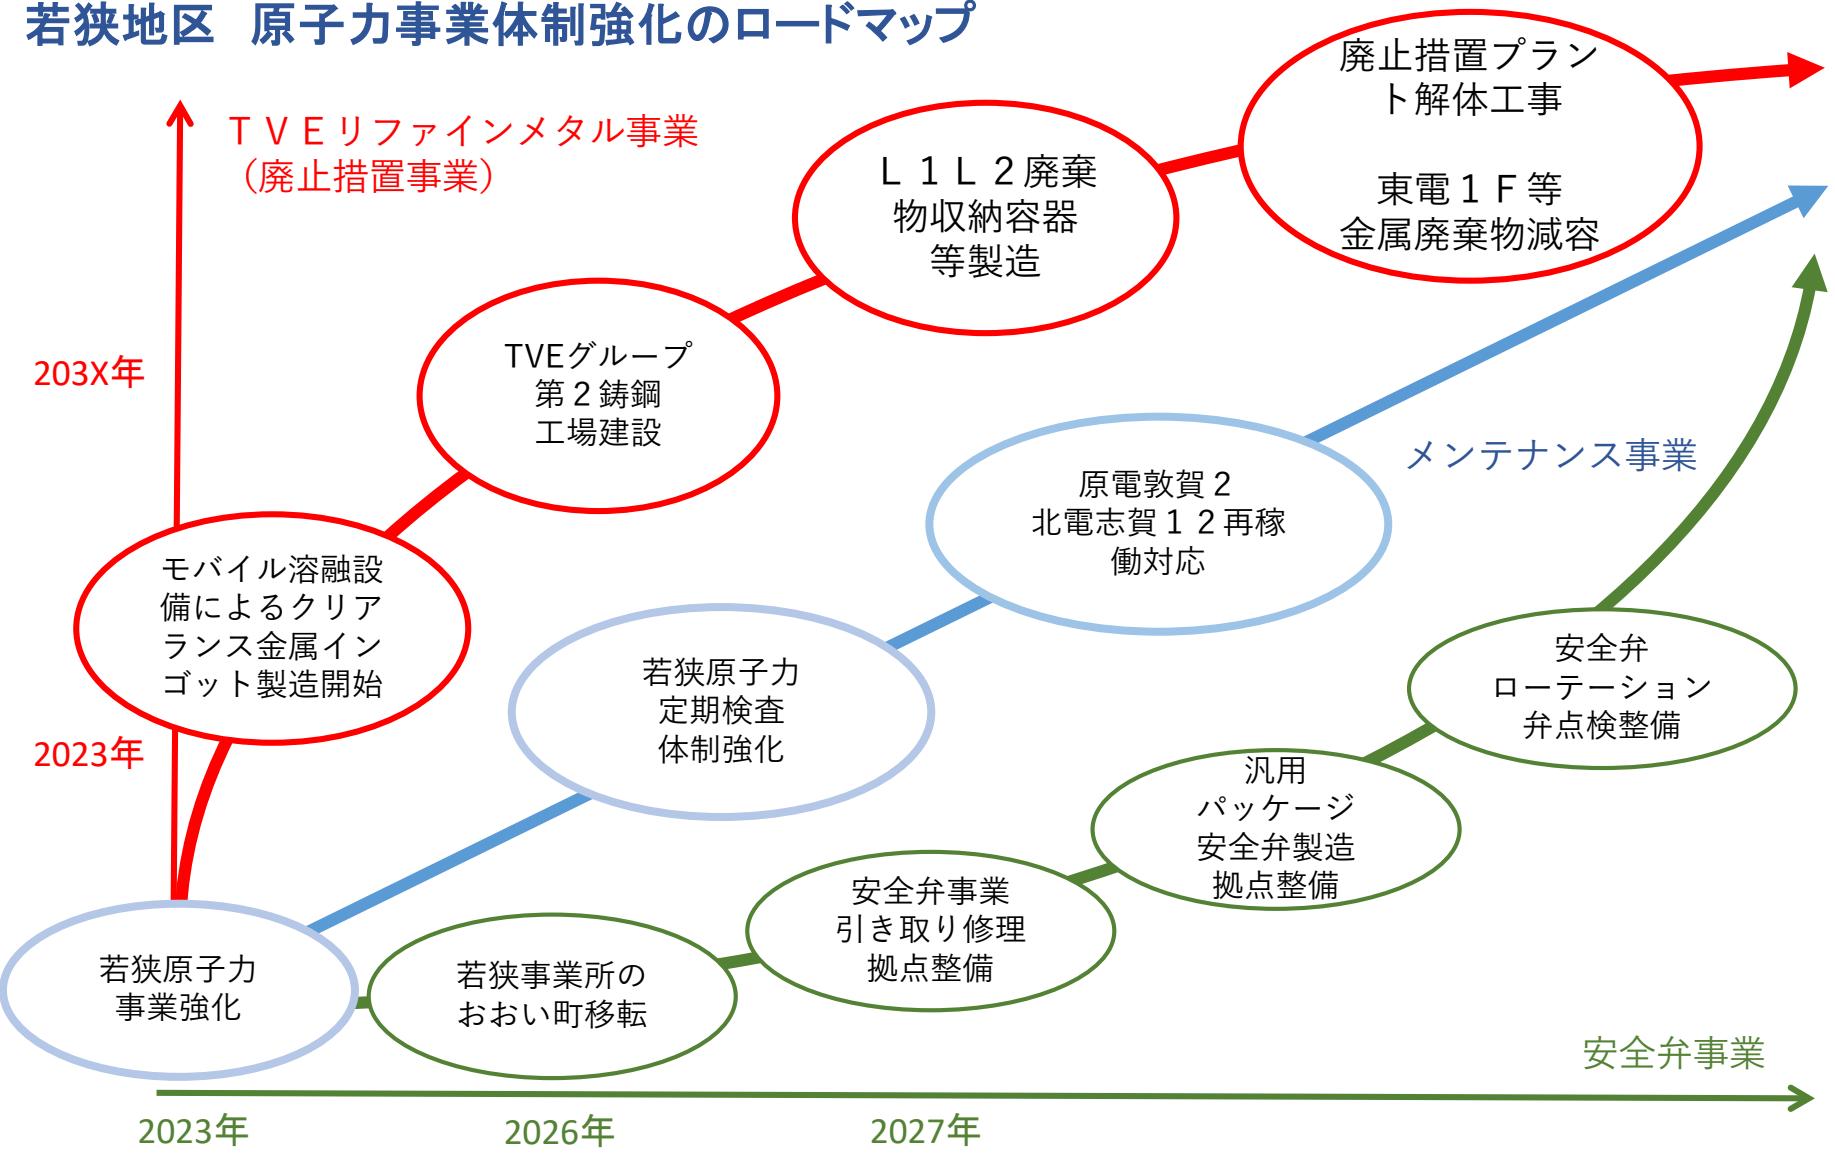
若狭地区　原子力事業体制強化のロードマップ

ＴＶＥリファインメタル事業
（廃止措置事業）

廃止措置プラント解体工事

東電１Ｆ等金属廃棄物減容

Ｌ１Ｌ２廃棄物収納容器等製造

203X年

TVEグループ第２鋳鋼工場建設

メンテナンス事業

原電敦賀２北電志賀１２再稼働対応

モバイル溶融設備によるクリアランス金属インゴット製造開始

若狭原子力定期検査体制強化

安全弁ローテーション弁点検整備

2023年

汎用パッケージ安全弁製造拠点整備

安全弁事業引き取り修理拠点整備

若狭原子力事業強化

若狭事業所のおおい町移転

安全弁事業

2023年　2026年　2027年